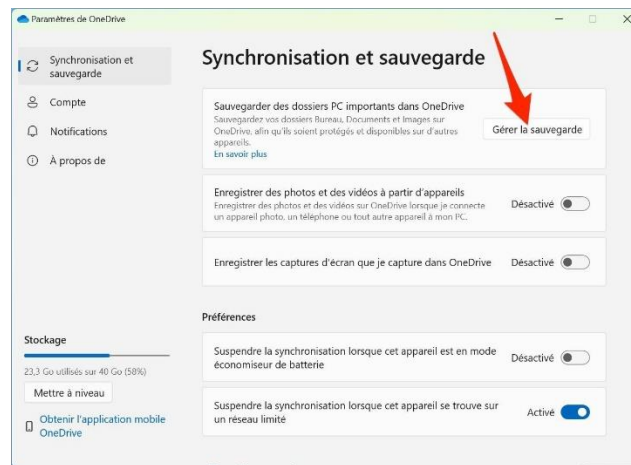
Paramètres de OneDrive

Synchronisation et sauvegarde
Compte
Notifications
À propos de

Synchronisation et sauvegarde

Sauvegarder des dossiers PC importants dans OneDrive
Sauvegardez vos dossiers Bureau, Documents et Images sur OneDrive, afin qu'ils soient protégés et disponibles sur d'autres appareils.
En savoir plus
Gérer la sauvegarde

Enregistrer des photos et des vidéos à partir d'appareils
Enregistrer des photos et des vidéos sur OneDrive lorsque je connecte un appareil photo, un téléphone ou tout autre appareil à mon PC.
Désactivé

Enregistrer les captures d'écran que je capture dans OneDrive
Désactivé

Préférences

Suspendre la synchronisation lorsque cet appareil est en mode économiseur de batterie
Désactivé

Suspendre la synchronisation lorsque cet appareil se trouve sur un réseau limité
Activé

Stockage
23,3 Go utilisés sur 40 Go (58%)
Mettre à niveau
Obtenir l'application mobile OneDrive